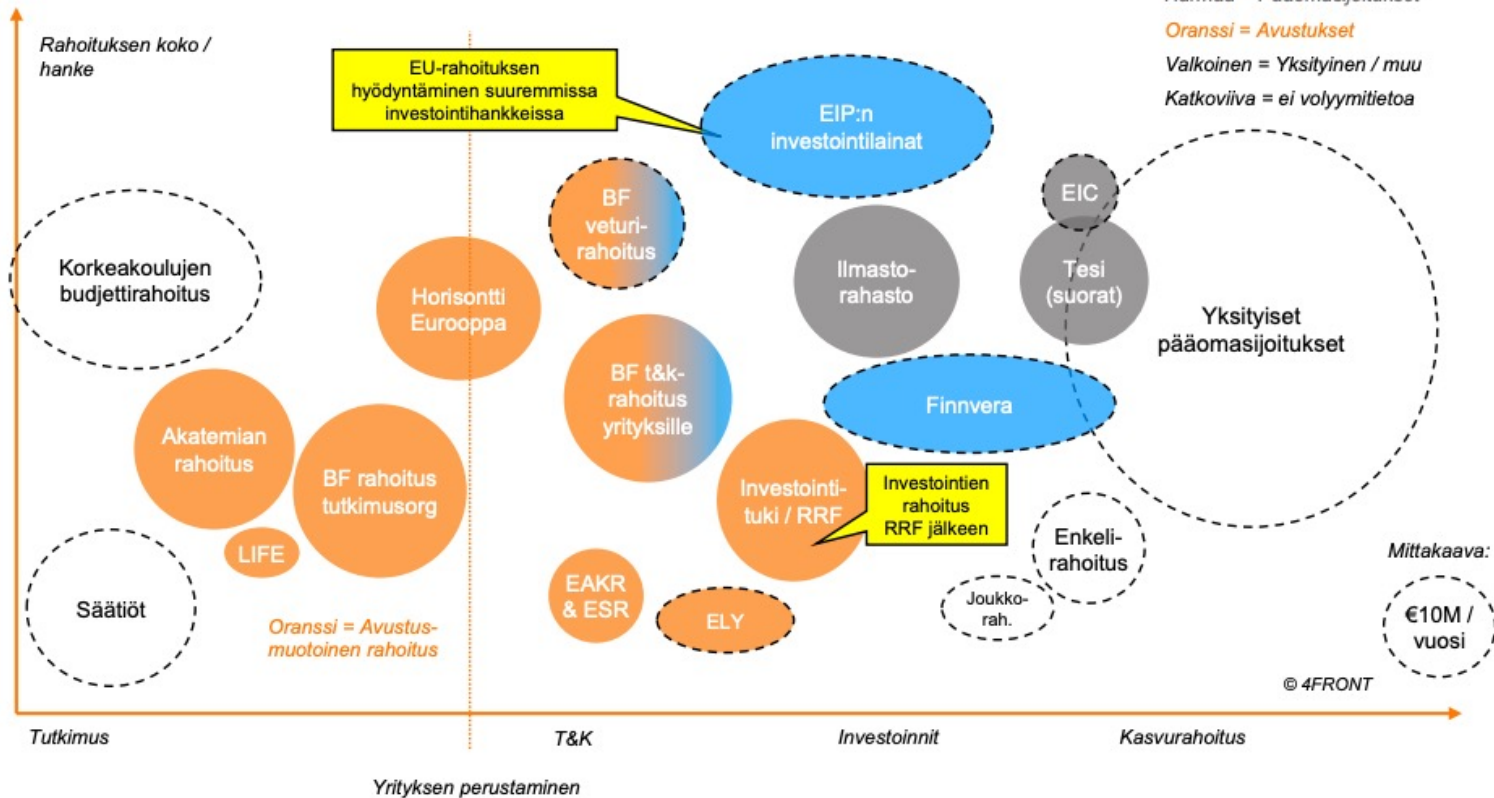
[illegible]

Oranssi = Avustukset

Valkoinen = Yksityinen / muu

Katkoviiva = ei volyymitietoa

Rahoituksen koko / hanke

EU-rahoituksen hyödyntäminen suuremmissa investointihankkeissa

EIP:n investointilainat

BF veturi-rahoitus

EIC

Korkeakoulujen budjettirahoitus

Horisontti Eurooppa

Ilmasto-rahasto

Tesi (suorat)

Yksityiset pääomasijoitukset

BF t&k-rahoitus yrityksille

Finnvera

Akatemian rahoitus

BF rahoitus tutkimusorg

Investointi-tuki / RRF

Investointien rahoitus RRF jälkeen

LIFE

Enkeli-rahoitus

EAKR & ESR

Joukko-rah.

Mittakaava:

Säätiöt

ELY

€10M / vuosi

Oranssi = Avustus-muotoinen rahoitus

© 4FRONT

Tutkimus

T&K

Investoinnit

Kasvurahoitus

Yrityksen perustaminen